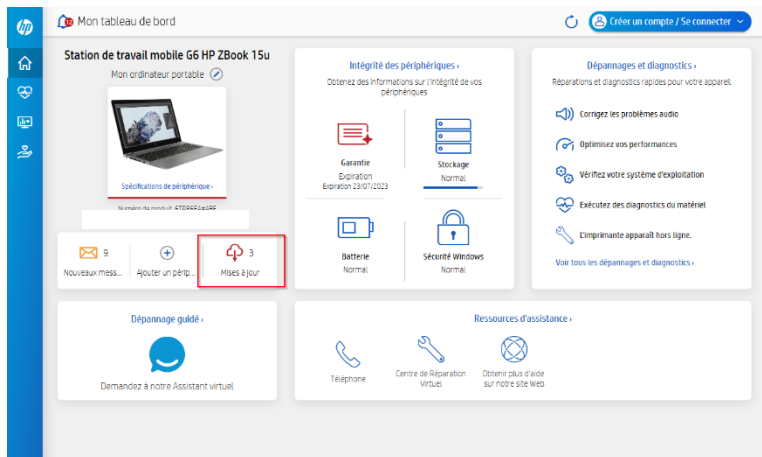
Mon tableau de bord

Créer un compte / Se connecter

Station de travail mobile G6 HP ZBook 15u

Mon ordinateur portable

Spécifications de périphérique ›

Numéro de produit : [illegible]

9
Nouveaux mess...

Ajouter un périp...

3
Mises à jour

Intégrité des périphériques ›

Obtenez des informations sur l'intégrité de vos périphériques

Garantie
Expiration
Expiration 23/07/2023

Stockage
Normal

Batterie
Normal

Sécurité Windows
Normal

Dépannages et diagnostics ›

Réparations et diagnostics rapides pour votre appareil.

Corrigez les problèmes audio

Optimisez vos performances

Vérifiez votre système d'exploitation

Exécutez des diagnostics du matériel

L'imprimante apparaît hors ligne.

Voir tous les dépannages et diagnostics ›

Dépannage guidé ›

Demandez à notre Assistant virtuel

Ressources d'assistance ›

Téléphone

Centre de Réparation Virtuel

Obtenir plus d'aide sur notre site Web